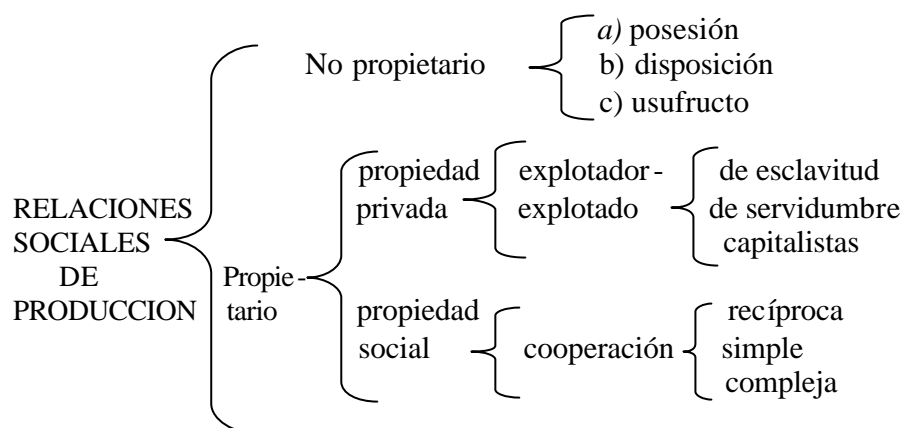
RELACIONES SOCIALES DE PRODUCCION

No propietario
a) posesión
b) disposición
c) usufructo

Propietario

propiedad privada
explotador-explotado
de esclavitud
de servidumbre
capitalistas

propiedad social
cooperación
recíproca
simple
compleja